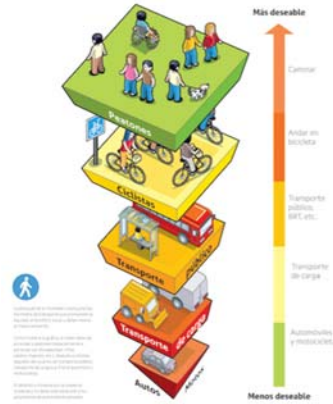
Más deseable

Peatones

Ciclistas

Transporte público

Transporte de carga

Autos

Caminar

Andar en bicicleta

Transporte público, BRT, etc.

Transporte de carga

Automóviles y motocicletas

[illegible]

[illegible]

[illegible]

Menos deseable